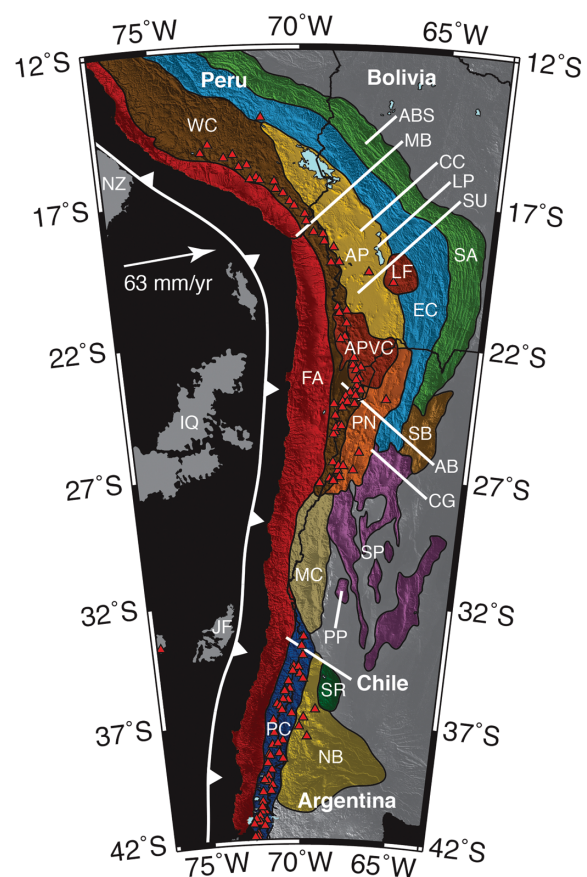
75°W
70°W
65°W
12°S
12°S
Peru
Bolivia
ABS
WC
MB
CC
NZ
LP
SU
17°S
17°S
AP
LF
SA
63 mm/yr
EC
22°S
APVC
22°S
FA
IQ
PN
SB
AB
27°S
CG
27°S
SP
MC
32°S
32°S
PP
JF
Chile
SR
37°S
37°S
PC
NB
Argentina
42°S
42°S
75°W
70°W
65°W